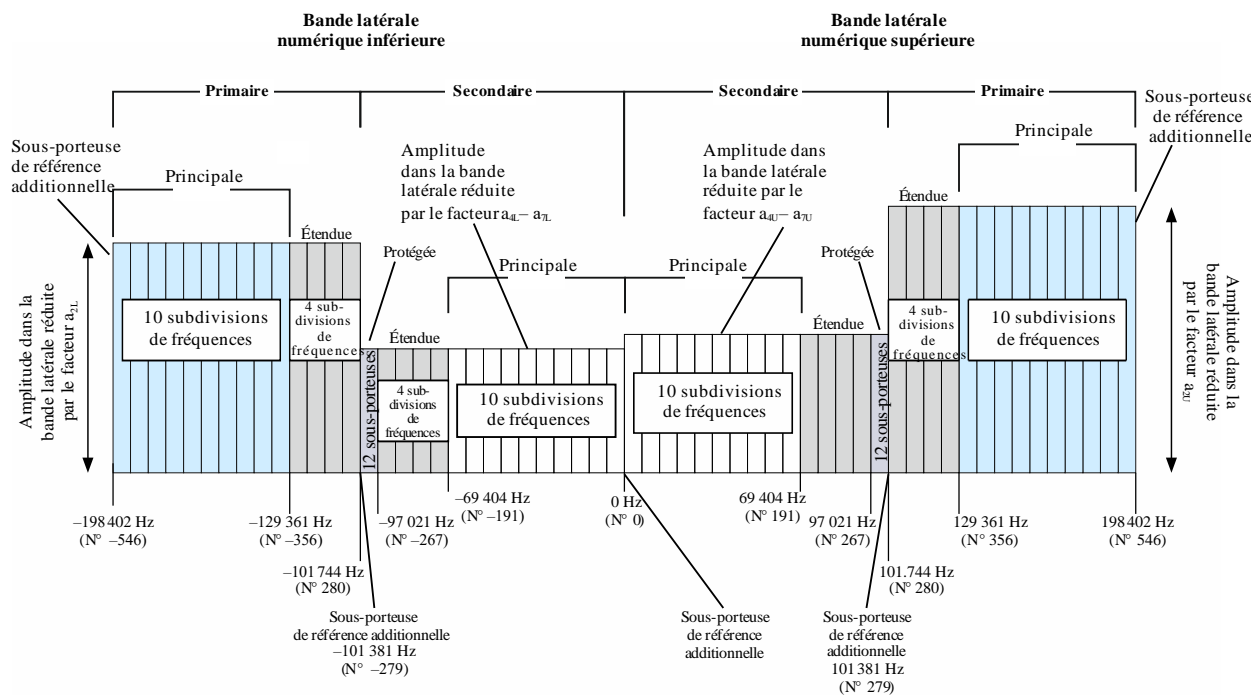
Bande latérale numérique inférieure

Bande latérale numérique supérieure

Primaire

Secondaire

Secondaire

Primaire

Sous-porteuse de référence additionnelle

Sous-porteuse de référence additionnelle

Principale

Principale

Amplitude dans la bande latérale réduite par le facteur $a_{4L} - a_{7L}$

Amplitude dans la bande latérale réduite par le facteur $a_{4U} - a_{7U}$

Étendue

Étendue

Protégée

Protégée

Principale

Principale

Étendue

Étendue

Amplitude dans la bande latérale réduite par le facteur $a_{2L}$

Amplitude dans la bande latérale réduite par le facteur $a_{2U}$

10 subdivisions de fréquences

4 subdivisions de fréquences

12 sous-porteuses

4 subdivisions de fréquences

10 subdivisions de fréquences

10 subdivisions de fréquences

12 sous-porteuses

4 subdivisions de fréquences

10 subdivisions de fréquences

–198 402 Hz (N° –546)

–129 361 Hz (N° –356)

–97 021 Hz (N° –267)

–69 404 Hz (N° –191)

0 Hz (N° 0)

69 404 Hz (N° 191)

97 021 Hz (N° 267)

129 361 Hz (N° 356)

198 402 Hz (N° 546)

–101 744 Hz (N° 280)

101.744 Hz (N° 280)

Sous-porteuse de référence additionnelle –101 381 Hz (N° –279)

Sous-porteuse de référence additionnelle

Sous-porteuse de référence additionnelle 101 381 Hz (N° 279)